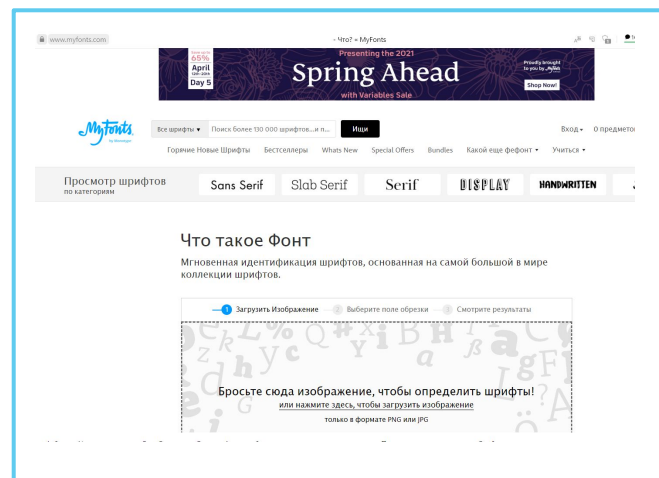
www.myfonts.com

- Что? » MyFonts

Save up to 65% April 13th-20th Day 5

Presenting the 2021

Spring Ahead

with Variables Sale

Proudly brought to you by MyFonts

Shop Now!

MyFonts by Monotype

Все шрифты ▾ Поиск более 130 000 шрифтов...и п... Ищи

Вход ▾ О предмете

Горячие Новые Шрифты Бестселлеры Whats New Special Offers Bundles Какой еще фефонт ▾ Учиться ▾

Просмотр шрифтов по категориям

Sans Serif Slab Serif Serif DISPLAY HANDWRITTEN

Что такое Фонт

Мгновенная идентификация шрифтов, основанная на самой большой в мире коллекции шрифтов.

1 Загрузить Изображение 2 Выберите поле обрезки 3 Смотрите результаты

Бросьте сюда изображение, чтобы определить шрифты!

или нажмите здесь, чтобы загрузить изображение

только в формате PNG или JPG